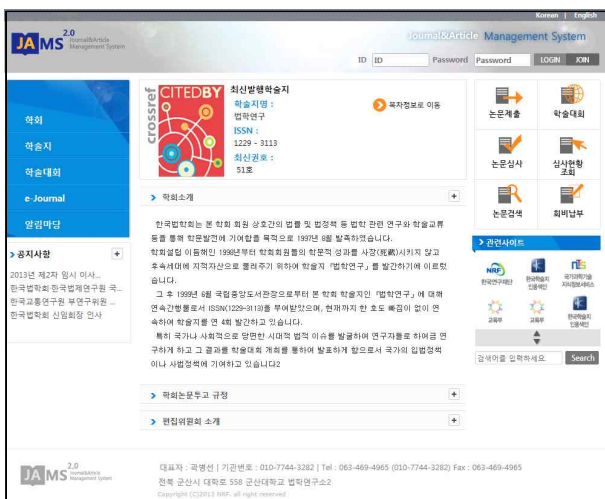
Korean | English

JAMS 2.0 Journal&Article Management System

Journal&Article Management System

ID ID Password Password LOGIN JOIN

학회

학술지

학술대회

e-Journal

알림마당

공지사항 +

2013년 제2차 임시 이사...

한국법학회·한국법제연구원 국...

한국교통연구원 부연구위원 ...

한국법학회 신임회장 인사

crossref CITEDBY

최신발행학술지

학술지명 :
법학연구

ISSN :
1229 - 3113

최신권호 :
51호

목차정보로 이동

학회소개 +

한국법학회는 본 학회 회원 상호간의 법률 및 법정책 등 법학 관련 연구와 학술교류 등을 통해 학문발전에 기여함을 목적으로 1997년 6월 발족하였습니다.

학회설립 이래에는 1998년부터 학회회원들의 학문적 성과를 사장(死藏)시키지 않고 후속세대에 지적자산으로 물려주기 위하여 학술지 『법학연구』를 발간하기에 이르렀습니다.

그 후 1999년 6월 국립중앙도서관으로부터 본 학회 학술지인 『법학연구』에 대해 연속간행물로서 ISSN(1229-3113)을 부여받았으며, 현재까지 한 호도 빠짐이 없이 연속하여 학술지를 연 4회 발간하고 있습니다.

특히 국가나 사회적으로 당면한 시대적 법적 이슈를 발굴하여 연구자들로 하여금 연구하게 하고 그 결과를 학술대회 개최를 통하여 발표하게 함으로서 국가의 입법정책이나 사법정책에 기여하고 있습니다2

학회논문투고 규정 +

편집위원회 소개 +

논문제출

학술대회

논문심사

심사현황 조회

논문검색

회비납부

관련사이트

NRF 한국연구재단

한국학술지 인용색인

국가과학기술 지식정보서비스

교육부

교육부

한국학술지 인용색인

검색어를 입력하세요.

Search

JAMS 2.0 Journal&Article Management System

대표자 : 곽병선 | 기관번호 : 010-7744-3282 | Tel : 063-469-4965 (010-7744-3282) Fax : 063-469-4965

전북 군산시 대학로 558 군산대학교 법학연구소2

Copyright (C)2013 NRF. all right reserved